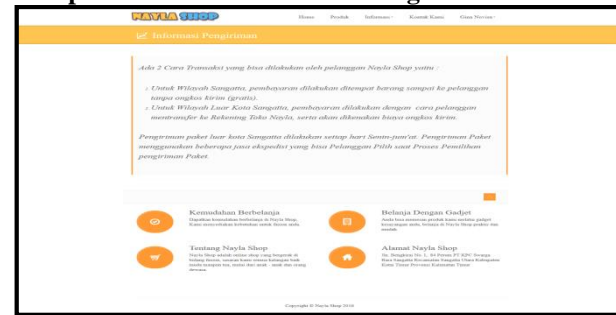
NAYLA SHOP

Home Produk Informasi Kontak Kami Cara Belanja

Informasi Pengiriman

Ada 2 Cara Transaksi yang bisa dilakukan oleh pelanggan Nayla Shop yaitu :

1. Untuk Wilayah Sangatta, pembayaran dilakukan ditempat barang sampai ke pelanggan tanpa ongkos kirim (gratis).
2. Untuk Wilayah Luar Kota Sangatta, pembayaran dilakukan dengan cara pelanggan mentransfer ke Rekening Toko Nayla, serta akan dikenakan biaya ongkos kirim.

Pengiriman paket luar kota Sangatta dilakukan setiap hari Senin-jum'at. Pengiriman Paket menggunakan beberapa jasa ekspedisi yang bisa Pelanggan Pilih saat Proses Pemilihan pengiriman Paket.

Kemudahan Berbelanja
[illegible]

Belanja Dengan Gadjet
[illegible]

Tentang Nayla Shop
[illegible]

Alamat Nayla Shop
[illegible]

Copyright © Nayla Shop 2018